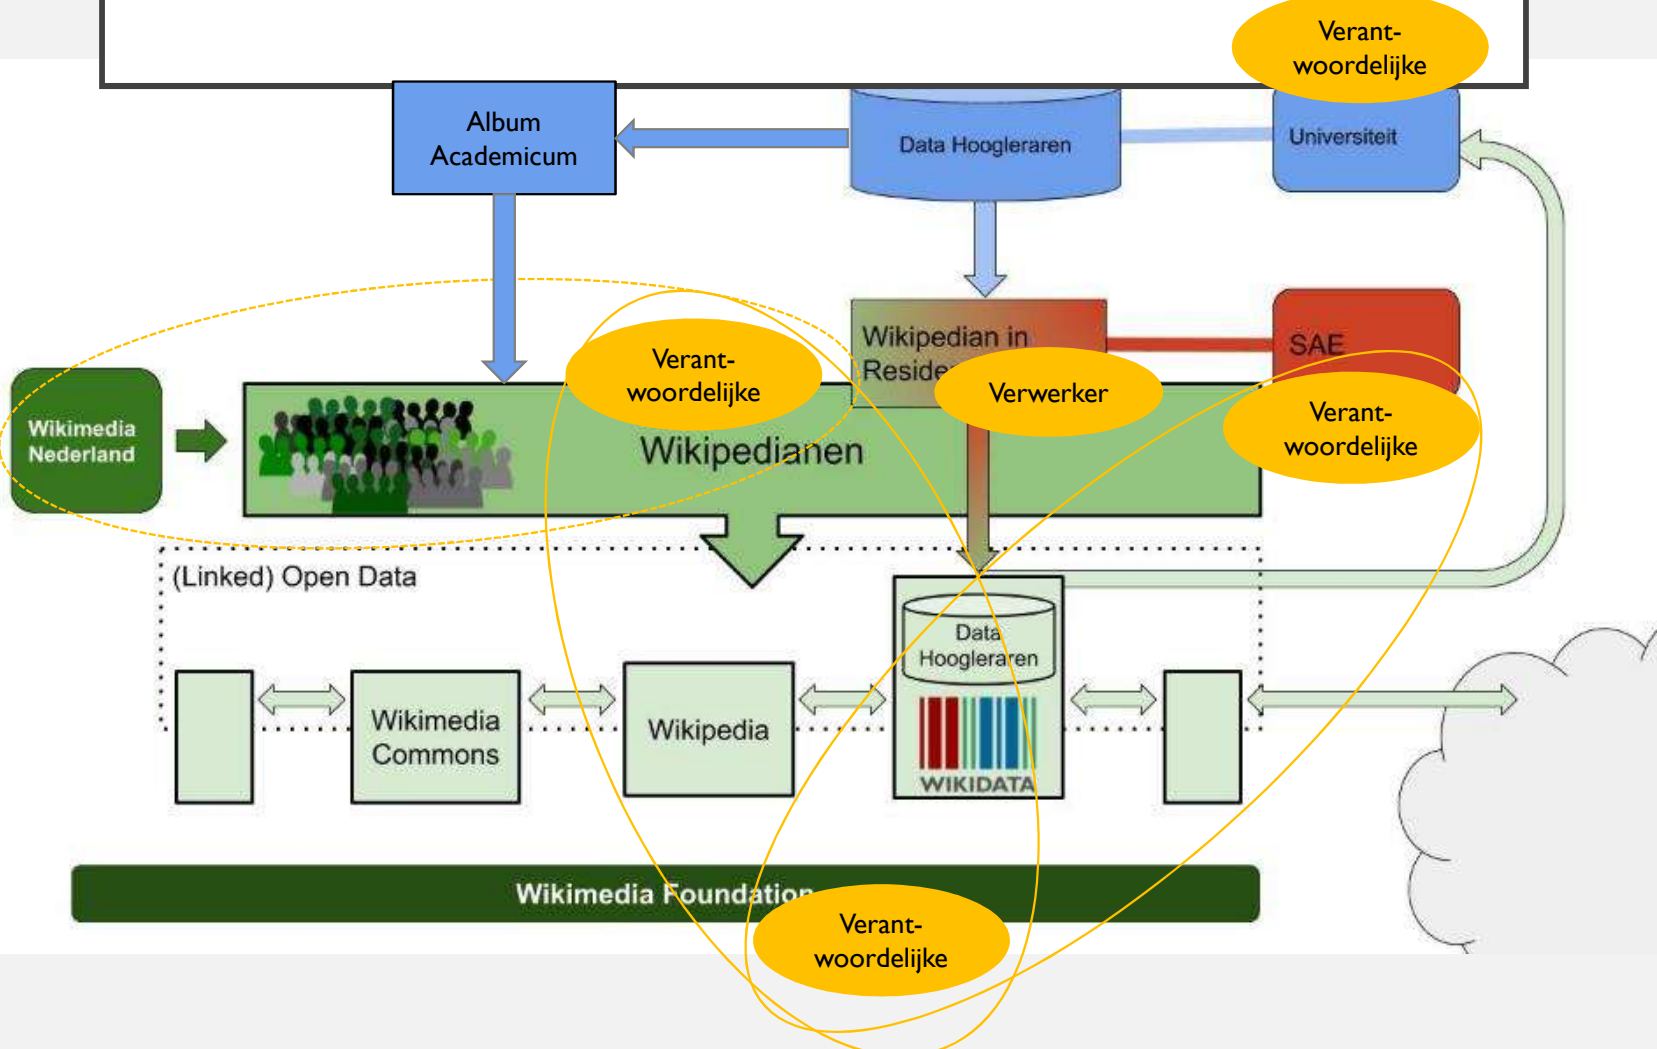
Verant-woordelijke

Album Academicum

Data Hoogleraren

Universiteit

Wikipedian in Reside

SAE

Verant-woordelijke

Verwerker

Verant-woordelijke

Wikimedia Nederland

Wikipedianen

(Linked) Open Data

Wikimedia Commons

Wikipedia

Data Hoogleraren

WIKIDATA

Wikimedia Foundation

Verant-woordelijke